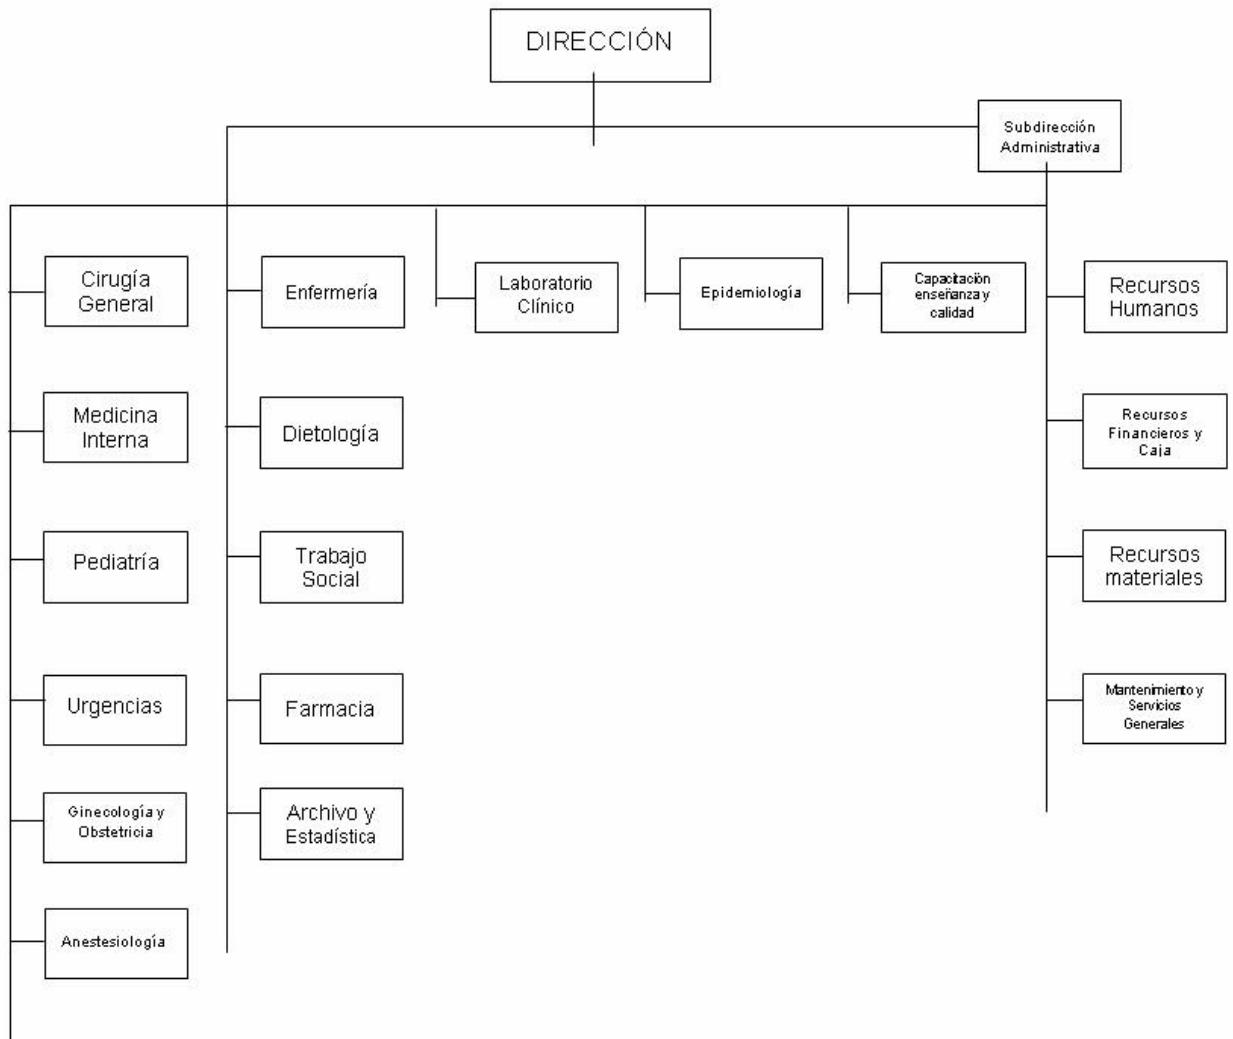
DIRECCIÓN

Subdirección Administrativa

Cirugía General

Medicina Interna

Pediatría

Urgencias

Ginecología y Obstetricia

Anestesiología

Enfermería

Dietología

Trabajo Social

Farmacia

Archivo y Estadística

Laboratorio Clínico

Epidemiología

Capacitación enseñanza y calidad

Recursos Humanos

Recursos Financieros y Caja

Recursos materiales

Mantenimiento y Servicios Generales